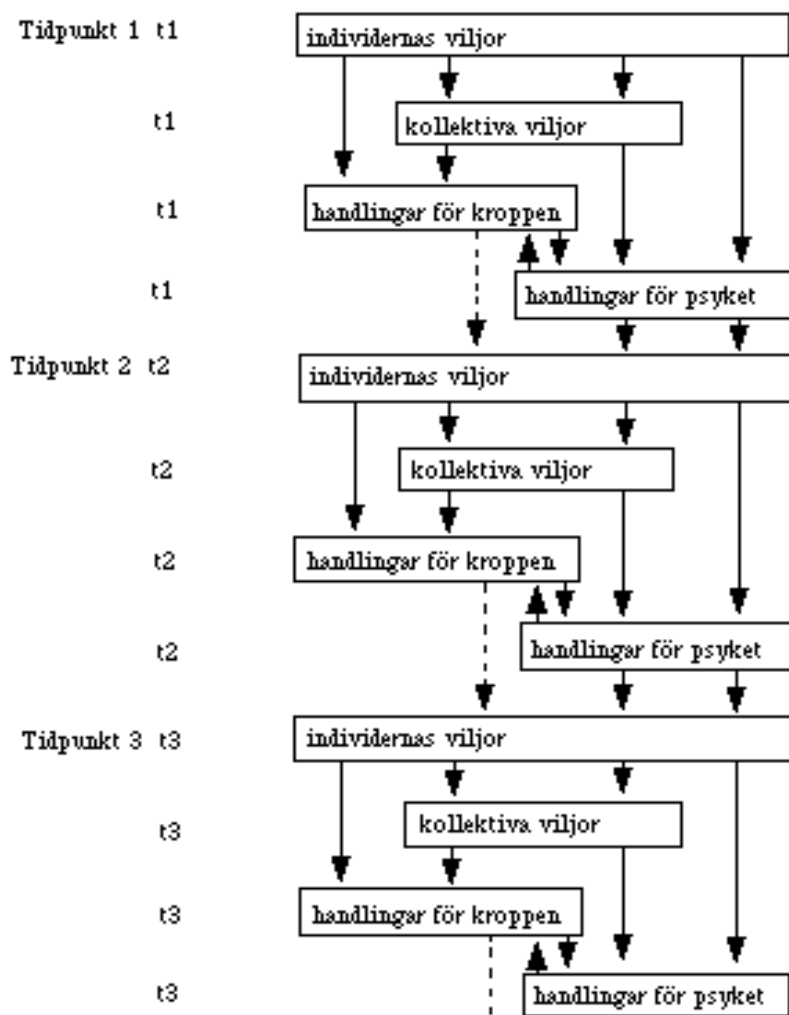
Tidpunkt 1 t1
individernas viljor
t1
kollektiva viljor
t1
handlingar för kroppen
t1
handlingar för psyket
Tidpunkt 2 t2
individernas viljor
t2
kollektiva viljor
t2
handlingar för kroppen
t2
handlingar för psyket
Tidpunkt 3 t3
individernas viljor
t3
kollektiva viljor
t3
handlingar för kroppen
t3
handlingar för psyket